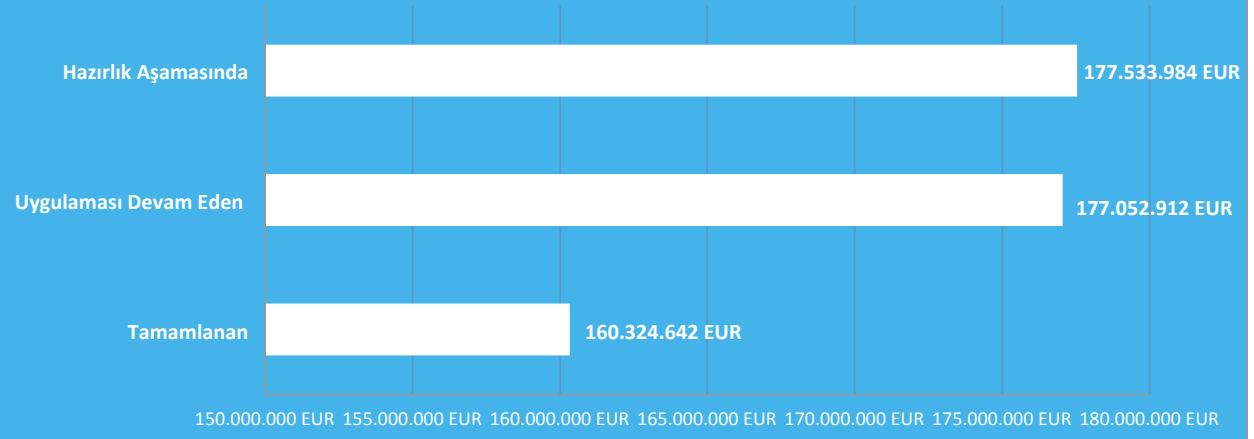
Hazırlık Aşamasında 177.533.984 EUR

Uygulaması Devam Eden 177.052.912 EUR

Tamamlanan 160.324.642 EUR

150.000.000 EUR 155.000.000 EUR 160.000.000 EUR 165.000.000 EUR 170.000.000 EUR 175.000.000 EUR 180.000.000 EUR